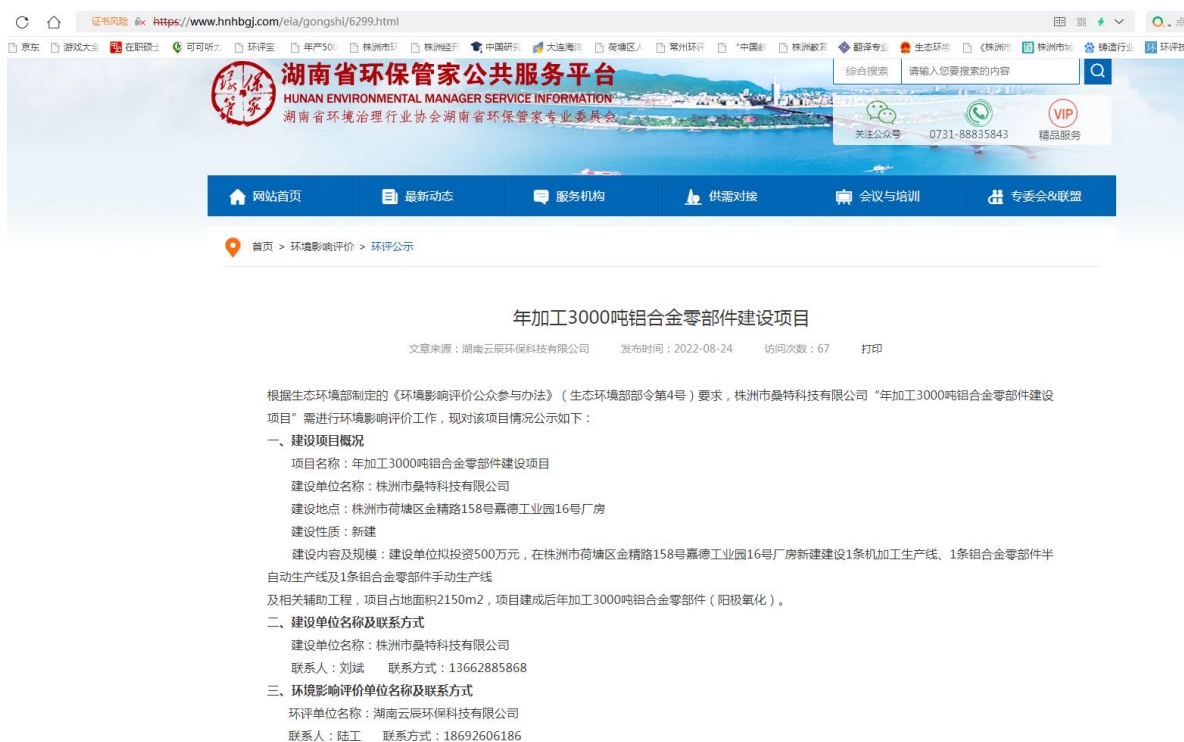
证书风险 https://www.hnhbgj.com/eia/gongshi/6299.html

京东 游戏大全 在职硕士 可可听力 环评宝 年产500 株洲市环 株洲经开 中国研究 大连海洋 荷塘区人 常州环评 "中国教 株洲教育 翻译专业 生态环境 《株洲市 株洲市城 铸造行业 环评技

湖南省环保管家公共服务平台
HUNAN ENVIRONMENTAL MANAGER SERVICE INFORMATION
湖南省环境治理行业协会湖南省环保管家专业委员会

综合搜索 请输入您要搜索的内容
关注公众号 0731-88835843 VIP 精品服务

网站首页 最新动态 服务机构 供需对接 会议与培训 专委会&联盟

首页 > 环境影响评价 > 环评公示

年加工3000吨铝合金零部件建设项目

文章来源：湖南云辰环保科技有限公司 发布时间：2022-08-24 访问次数：67 打印

根据生态环境部制定的《环境影响评价公众参与办法》（生态环境部部令第4号）要求，株洲市桑特科技有限公司“年加工3000吨铝合金零部件建设项目”需进行环境影响评价工作，现对该项目情况公示如下：

一、建设项目概况

项目名称：年加工3000吨铝合金零部件建设项目

建设单位名称：株洲市桑特科技有限公司

建设地点：株洲市荷塘区金精路158号嘉德工业园16号厂房

建设性质：新建

建设内容及规模：建设单位拟投资500万元，在株洲市荷塘区金精路158号嘉德工业园16号厂房新建建设1条机加工生产线、1条铝合金零部件半自动生产线及1条铝合金零部件手动生产线

及相关辅助工程，项目占地面积2150m2，项目建成后年加工3000吨铝合金零部件（阳极氧化）。

二、建设单位名称及联系方式

建设单位名称：株洲市桑特科技有限公司

联系人：刘斌 联系方式：13662885868

三、环境影响评价单位名称及联系方式

环评单位名称：湖南云辰环保科技有限公司

联系人：陆工 联系方式：18692606186